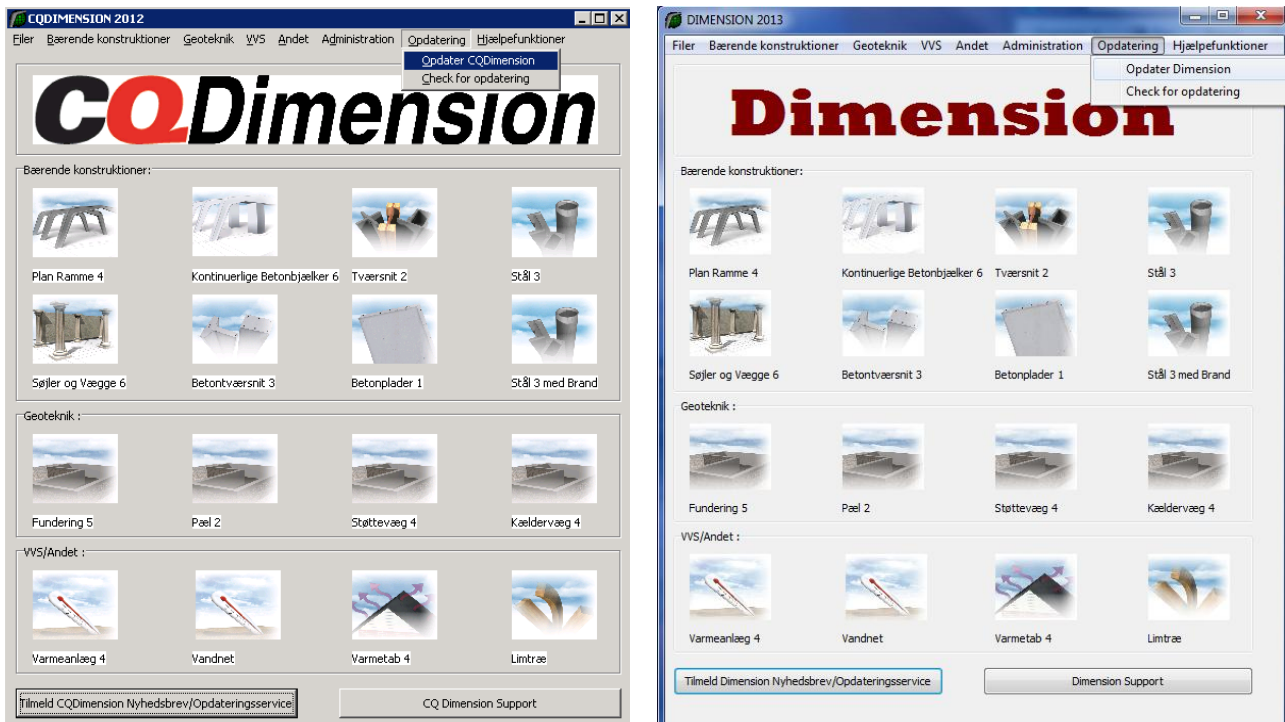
CQDIMENSION 2012

Filer Bærende konstruktioner Geoteknik VVS Andet Administration Opdatering Hjælpefunktioner

Opdater CQDimension
Check for opdatering

CQDimension

Bærende konstruktioner:

Plan Ramme 4
Kontinuerlige Betonbjælker 6
Tværsnit 2
Stål 3
Søjler og Vægge 6
Betontværsnit 3
Betonplader 1
Stål 3 med Brand

Geoteknik :

Fundering 5
Pæl 2
Støttevæg 4
Kældervæg 4

VVS/Andet :

Varmeanlæg 4
Vandnet
Varmetab 4
Limtræ

Tilmeld CQDimension Nyhedsbrev/Opdateringsservice
CQ Dimension Support

DIMENSION 2013

Filer Bærende konstruktioner Geoteknik VVS Andet Administration Opdatering Hjælpefunktioner

Opdater Dimension
Check for opdatering

Dimension

Bærende konstruktioner:

Plan Ramme 4
Kontinuerlige Betonbjælker 6
Tværsnit 2
Stål 3
Søjler og Vægge 6
Betontværsnit 3
Betonplader 1
Stål 3 med Brand

Geoteknik :

Fundering 5
Pæl 2
Støttevæg 4
Kældervæg 4

VVS/Andet :

Varmeanlæg 4
Vandnet
Varmetab 4
Limtræ

Tilmeld Dimension Nyhedsbrev/Opdateringsservice
Dimension Support